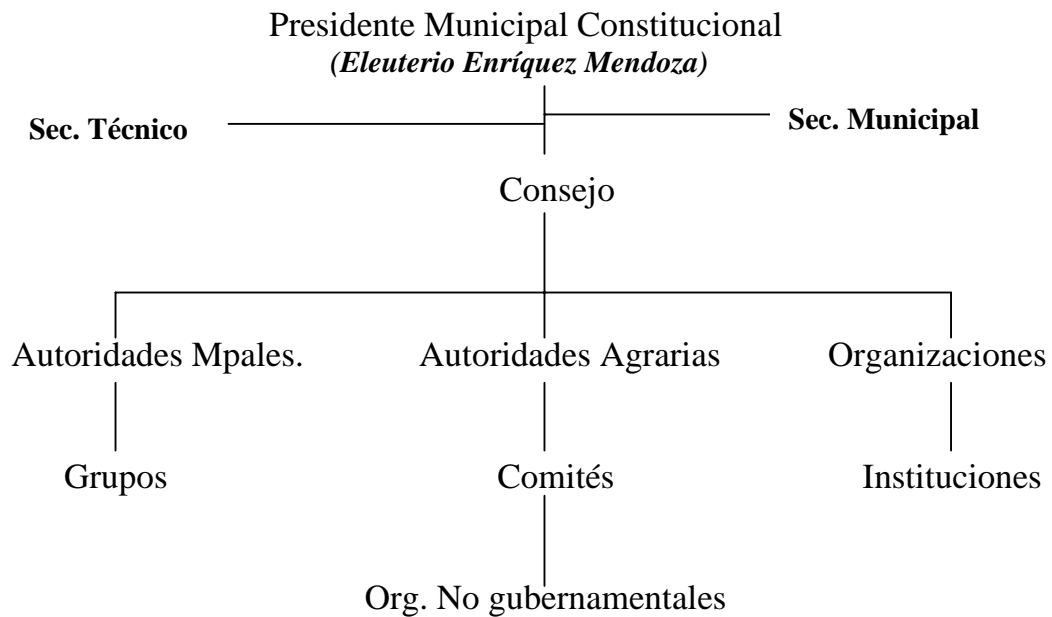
Presidente Municipal Constitucional
*(Eleuterio Enríquez Mendoza)*

**Sec. Técnico**

**Sec. Municipal**

Consejo

Autoridades Mpales.

Autoridades Agrarias

Organizaciones

Grupos

Comités

Instituciones

Org. No gubernamentales